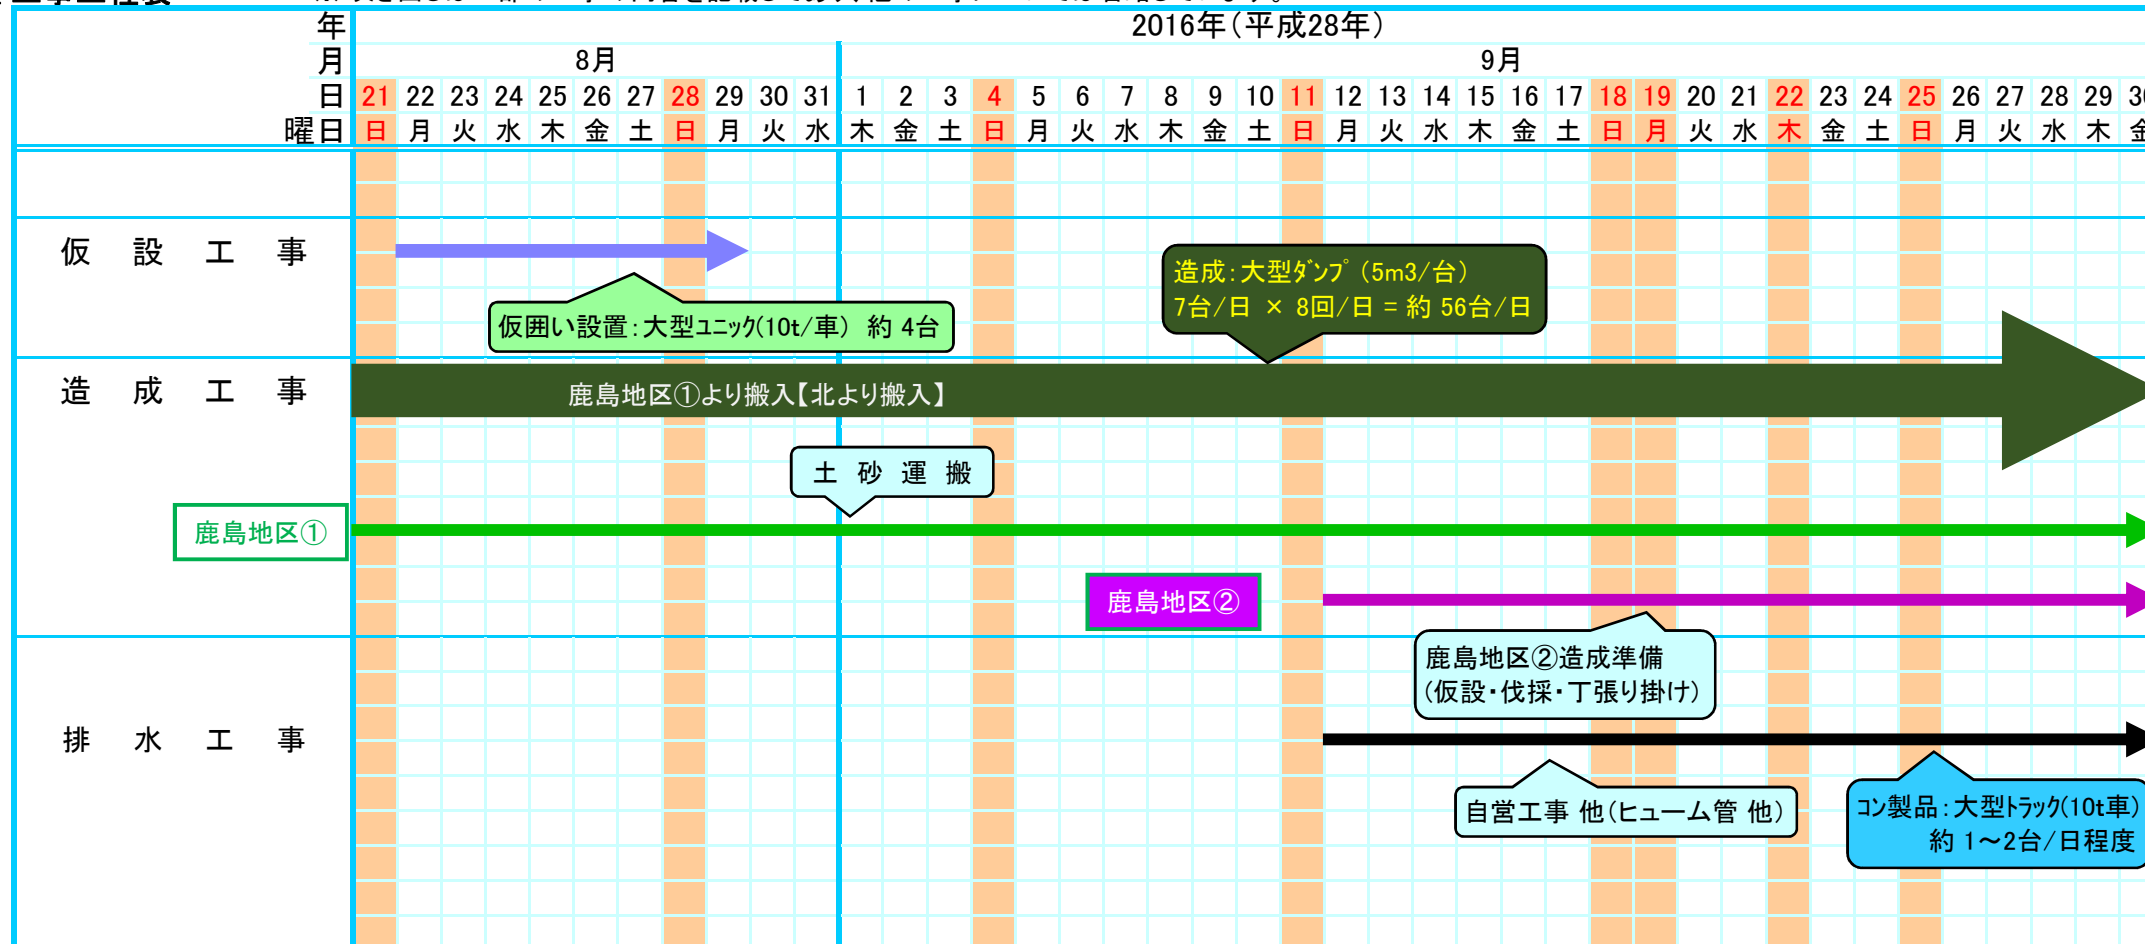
| 年 | 2016年（平成28年） |
|---|---|
| 月 | 8月 / 9月 |

| 日 | 21 | 22 | 23 | 24 | 25 | 26 | 27 | 28 | 29 | 30 | 31 | 1 | 2 | 3 | 4 | 5 | 6 | 7 | 8 | 9 | 10 | 11 | 12 | 13 | 14 | 15 | 16 | 17 | 18 | 19 | 20 | 21 | 22 | 23 | 24 | 25 | 26 | 27 | 28 | 29 | 3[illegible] |
|---|---|---|---|---|---|---|---|---|---|---|---|---|---|---|---|---|---|---|---|---|---|---|---|---|---|---|---|---|---|---|---|---|---|---|---|---|---|---|---|---|---|
| 曜日 | 日 | 月 | 火 | 水 | 木 | 金 | 土 | 日 | 月 | 火 | 水 | 木 | 金 | 土 | 日 | 月 | 火 | 水 | 木 | 金 | 土 | 日 | 月 | 火 | 水 | 木 | 金 | 土 | 日 | 月 | 火 | 水 | 木 | 金 | 土 | 日 | 月 | 火 | 水 | 木 | 金 |

仮設工事

仮囲い設置：大型ユニック(10t/車) 約 4台

造成：大型ダンプ（5m3/台）
7台/日 × 8回/日 = 約 56台/日

造成工事

鹿島地区①より搬入【北より搬入】

土 砂 運 搬

鹿島地区①

鹿島地区②

鹿島地区②造成準備
（仮設・伐採・丁張り掛け）

排水工事

自営工事 他（ヒューム管 他）

コン製品：大型トラック(10t車)
約 1～2台/日程度